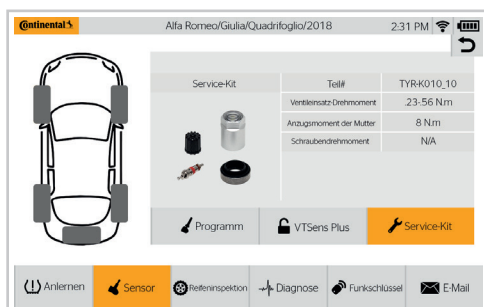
Continental

Alfa Romeo/Giulia/Quadrifoglio/2018

2:31 PM

Service-Kit

| Teil# | TYR-K010_10 |
|---|---|
| Ventileinsatz-Drehmoment | .23-.56 N.m |
| Anzugsmoment der Mutter | 8 N.m |
| Schraubendrehmoment | N/A |

Programm

VTSens Plus

Service-Kit

Anlernen

Sensor

Reifeninspektion

Diagnose

Funkschlüssel

E-Mail